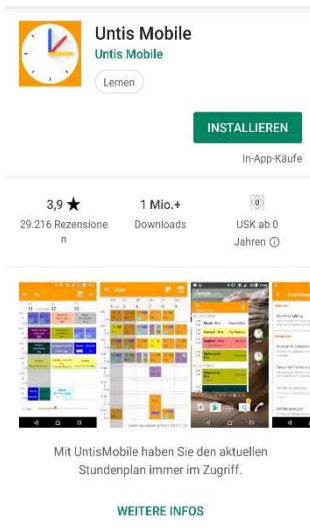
Untis Mobile

Untis Mobile

Lernen

INSTALLIEREN

In-App-Käufe

3,9 ★
29.216 Rezensionen

1 Mio.+
Downloads

0
USK ab 0 Jahren ⓘ

Mit UntisMobile haben Sie den aktuellen Stundenplan immer im Zugriff.

WEITERE INFOS